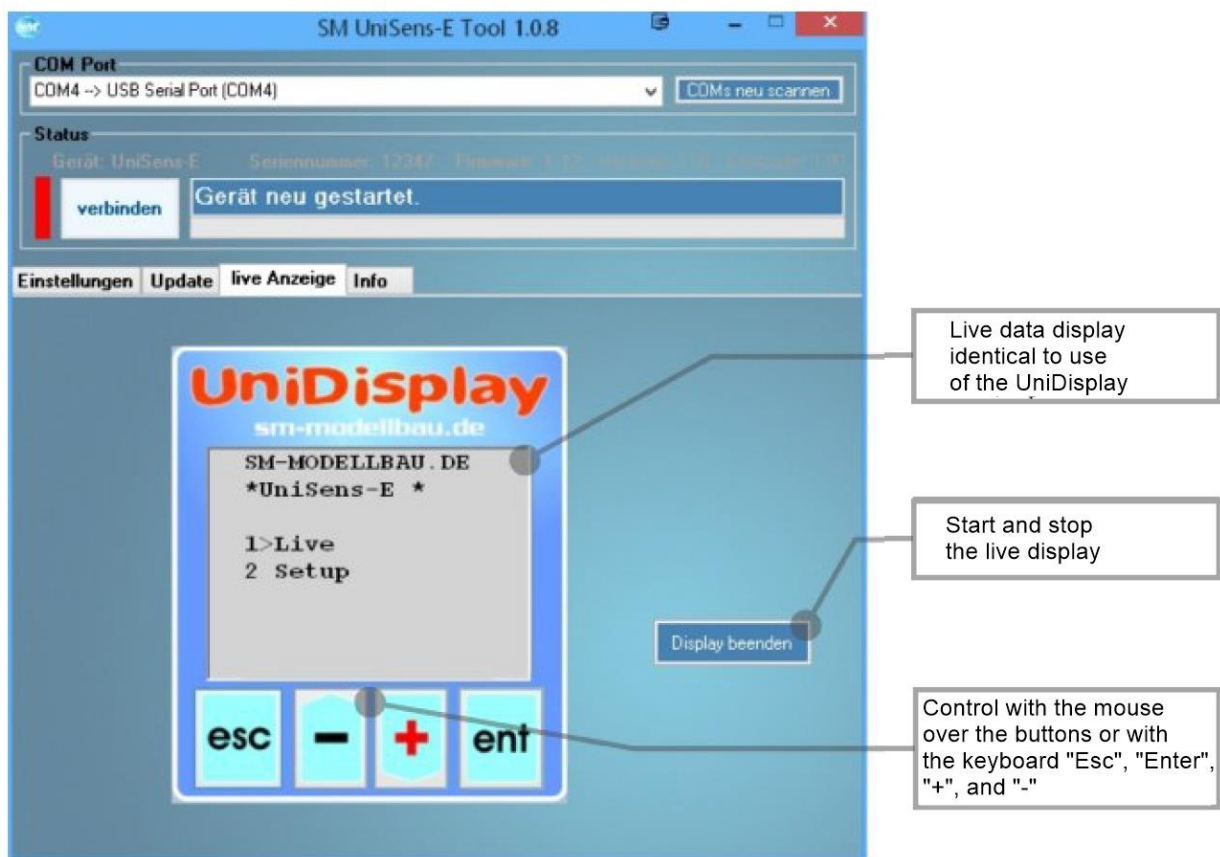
SM UniSens-E Tool 1.0.8

COM Port
COM4 --> USB Serial Port (COM4)
COMs neu scannen

Status
Gerät: UniSens-E Seriennummer: 12347 Firmware: 1.12 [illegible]
verbinden
Gerät neu gestartet.

Einstellungen Update live Anzeige Info

UniDisplay
sm-modellbau.de
SM-MODELLBAU.DE
*UniSens-E *

1>Live
2 Setup

esc − + ent

Display beenden

Live data display identical to use of the UniDisplay

Start and stop the live display

Control with the mouse over the buttons or with the keyboard "Esc", "Enter", "+", and "-"